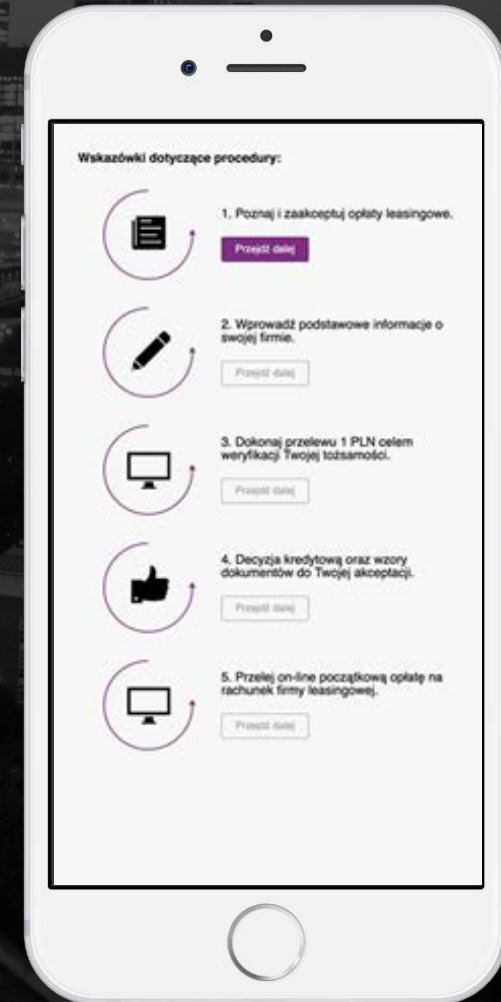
Wskazówki dotyczące procedury:

1. Poznaj i zaakceptuj opłaty leasingowe.

Przejdź dalej

2. Wprowadź podstawowe informacje o swojej firmie.

Przejdź dalej

3. Dokonaj przelewu 1 PLN celem weryfikacji Twojej tożsamości.

Przejdź dalej

4. Decyzja kredytową oraz wzory dokumentów do Twojej akceptacji.

Przejdź dalej

5. Przelej on-line początkową opłatę na rachunek firmy leasingowej.

Przejdź dalej